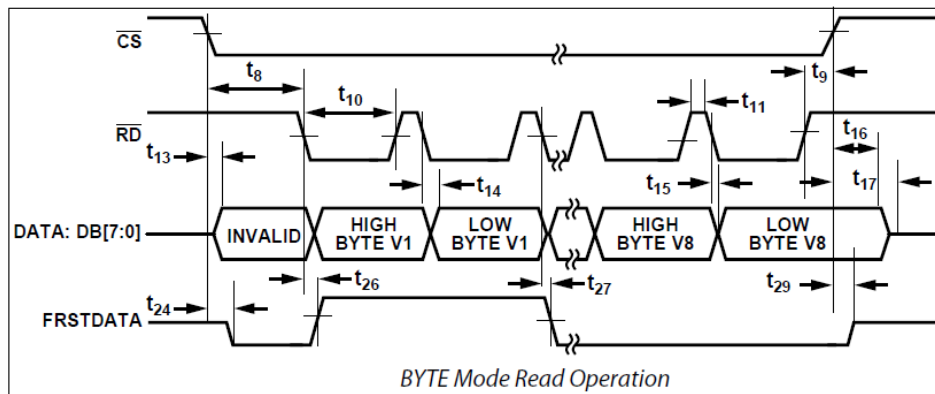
$\overline{CS}$

$t_8$

$t_9$

$t_{10}$

$t_{11}$

$\overline{RD}$

$t_{16}$

$t_{13}$

$t_{14}$

$t_{15}$

$t_{17}$

DATA: DB[7:0]

INVALID

HIGH BYTE V1

LOW BYTE V1

HIGH BYTE V8

LOW BYTE V8

$t_{26}$

$t_{27}$

$t_{29}$

$t_{24}$

FRSTDATA

BYTE Mode Read Operation